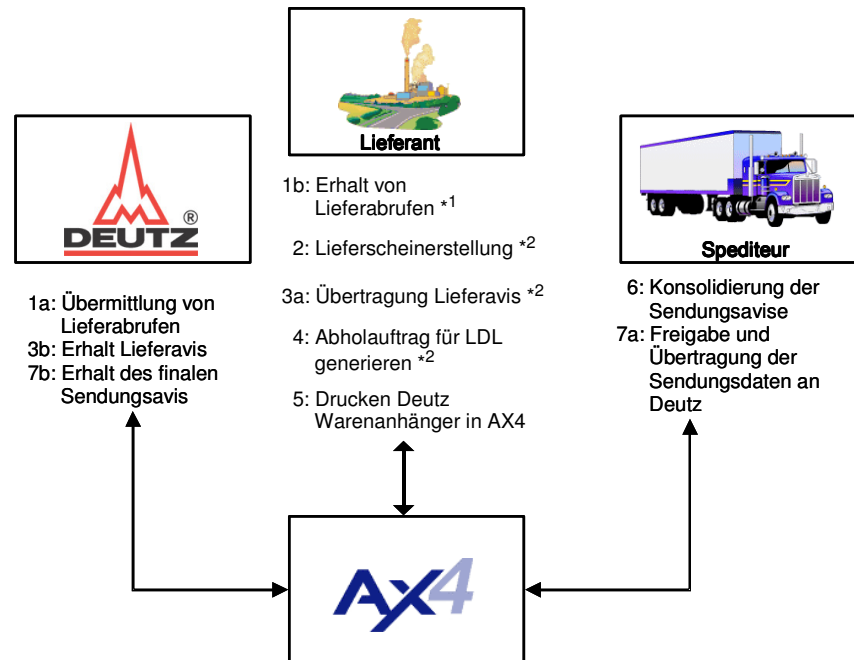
DEUTZ®

Lieferant

Spediteur

1a: Übermittlung von Lieferabrufen
3b: Erhalt Lieferavis
7b: Erhalt des finalen Sendungsavis

1b: Erhalt von Lieferabrufen $*^1$

2: Lieferscheinerstellung $*^2$

3a: Übertragung Lieferavis $*^2$

4: Abholauftrag für LDL generieren $*^2$

5: Drucken Deutz Warenanhänger in AX4

6: Konsolidierung der Sendungsavise
7a: Freigabe und Übertragung der Sendungsdaten an Deutz

AX4